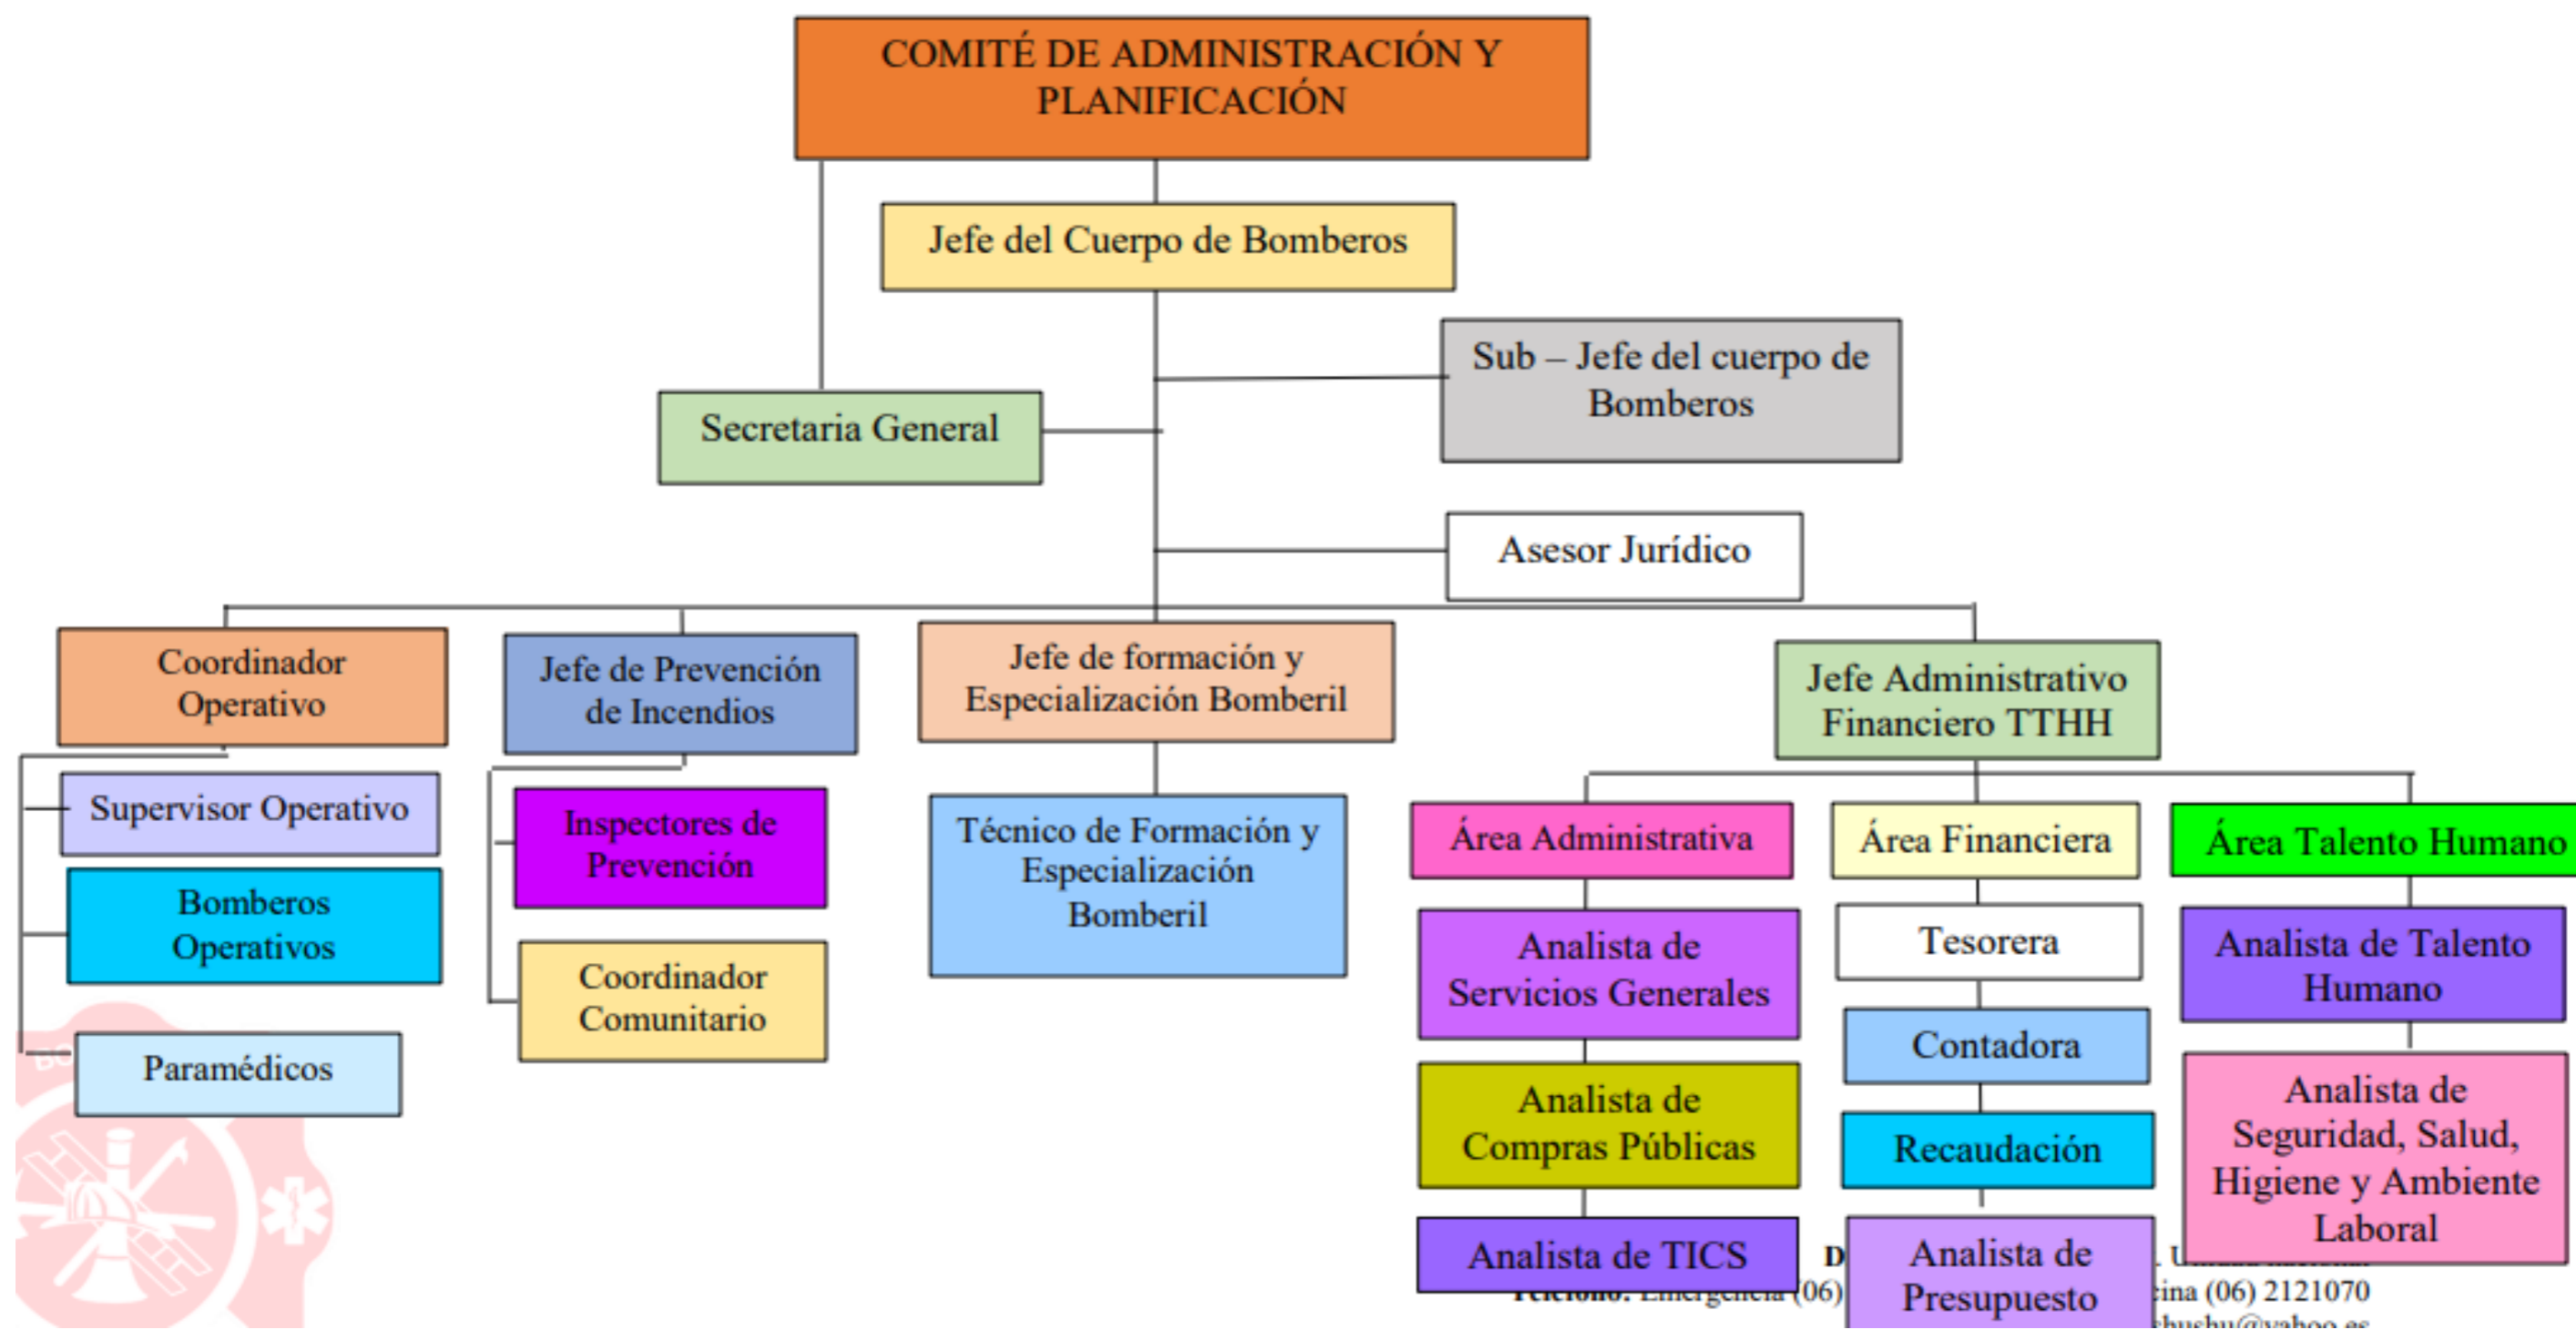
COMITÉ DE ADMINISTRACIÓN Y PLANIFICACIÓN

Jefe del Cuerpo de Bomberos

Sub – Jefe del cuerpo de Bomberos

Secretaria General

Asesor Jurídico

Coordinador Operativo

Supervisor Operativo

Bomberos Operativos

Paramédicos

Jefe de Prevención de Incendios

Inspectores de Prevención

Coordinador Comunitario

Jefe de formación y Especialización Bomberil

Técnico de Formación y Especialización Bomberil

Jefe Administrativo Financiero TTHH

Área Administrativa

Analista de Servicios Generales

Analista de Compras Públicas

Analista de TICS

Área Financiera

Tesorera

Contadora

Recaudación

Analista de Presupuesto

Área Talento Humano

Analista de Talento Humano

Analista de Seguridad, Salud, Higiene y Ambiente Laboral

D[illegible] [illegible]
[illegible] (06) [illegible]ina (06) 2121070
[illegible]hushu@yahoo.es